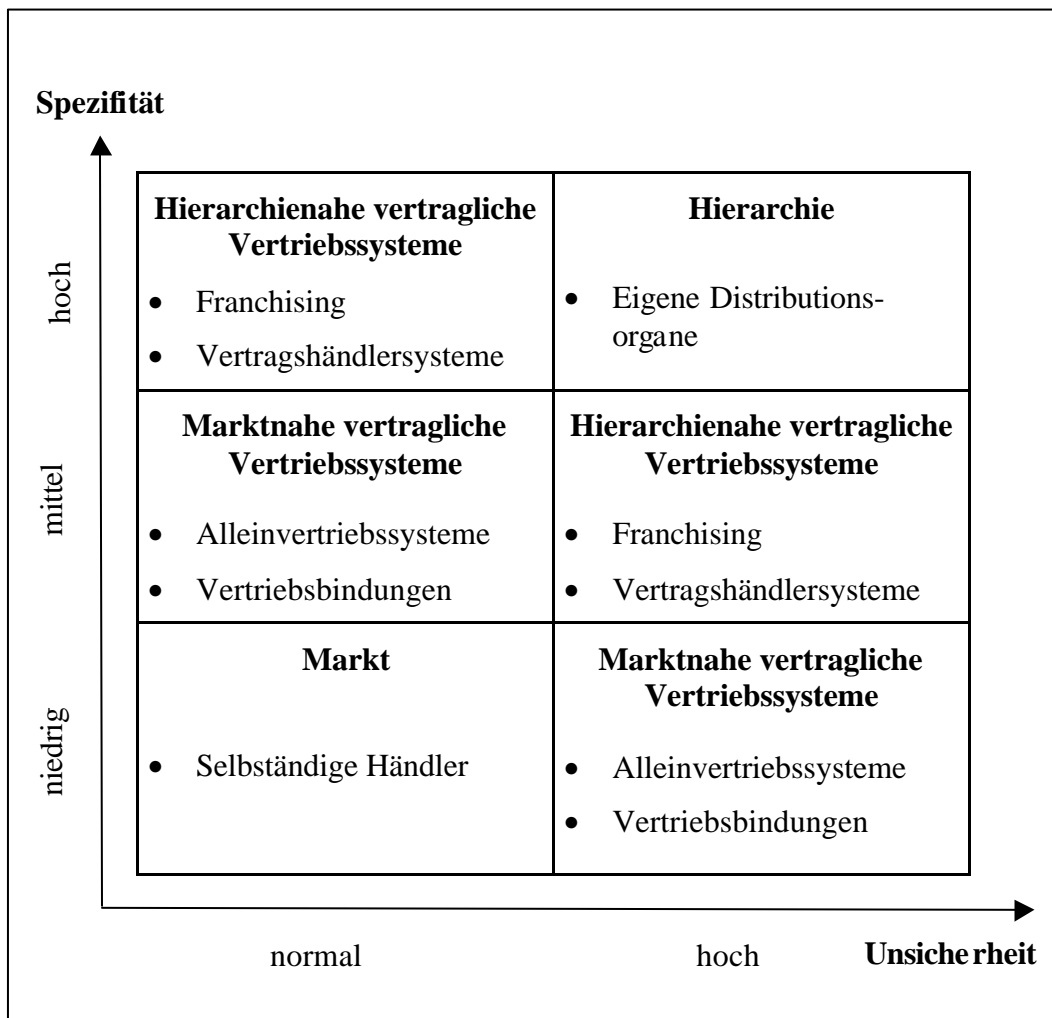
Spezifität

hoch

mittel

niedrig

| Hierarchienahe vertragliche Vertriebssysteme<br>• Franchising<br>• Vertragshändlersysteme | Hierarchie<br>• Eigene Distributionsorgane |
|---|---|
| Marktnahe vertragliche Vertriebssysteme<br>• Alleinvertriebssysteme<br>• Vertriebsbindungen | Hierarchienahe vertragliche Vertriebssysteme<br>• Franchising<br>• Vertragshändlersysteme |
| Markt<br>• Selbständige Händler | Marktnahe vertragliche Vertriebssysteme<br>• Alleinvertriebssysteme<br>• Vertriebsbindungen |

normal

hoch

Unsicherheit